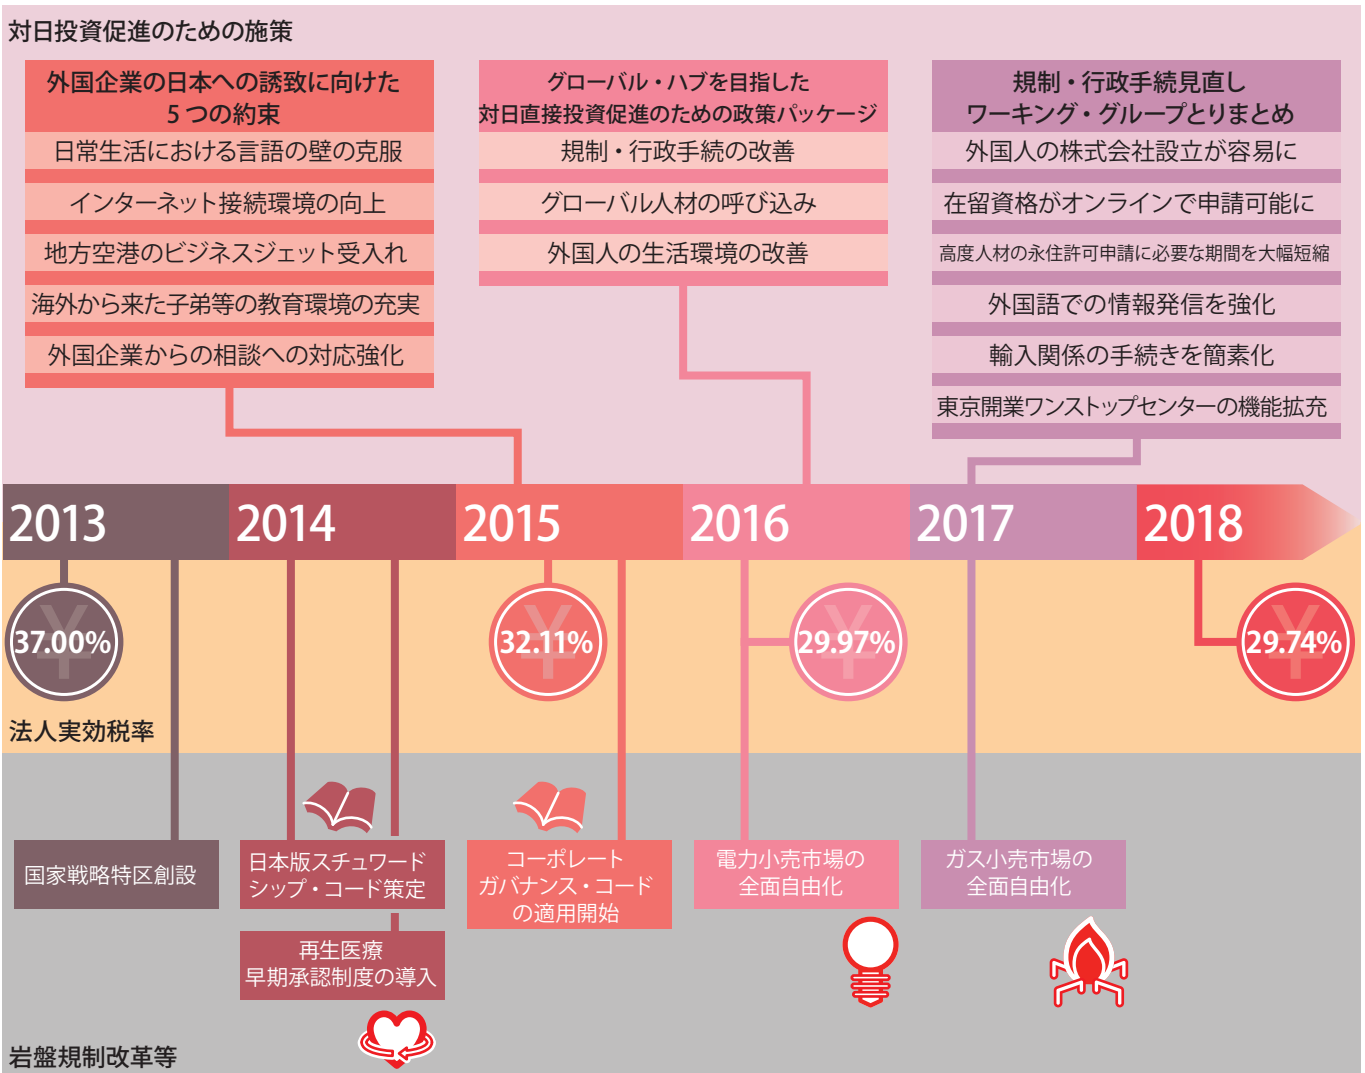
対日投資促進のための施策

外国企業の日本への誘致に向けた5つの約束

日常生活における言語の壁の克服

インターネット接続環境の向上

地方空港のビジネスジェット受入れ

海外から来た子弟等の教育環境の充実

外国企業からの相談への対応強化

グローバル・ハブを目指した対日直接投資促進のための政策パッケージ

規制・行政手続の改善

グローバル人材の呼び込み

外国人の生活環境の改善

規制・行政手続見直しワーキング・グループとりまとめ

外国人の株式会社設立が容易に

在留資格がオンラインで申請可能に

高度人材の永住許可申請に必要な期間を大幅短縮

外国語での情報発信を強化

輸入関係の手続きを簡素化

東京開業ワンストップセンターの機能拡充

2013

2014

2015

2016

2017

2018

37.00%

32.11%

29.97%

29.74%

法人実効税率

国家戦略特区創設

日本版スチュワードシップ・コード策定

再生医療早期承認制度の導入

コーポレートガバナンス・コードの適用開始

電力小売市場の全面自由化

ガス小売市場の全面自由化

岩盤規制改革等